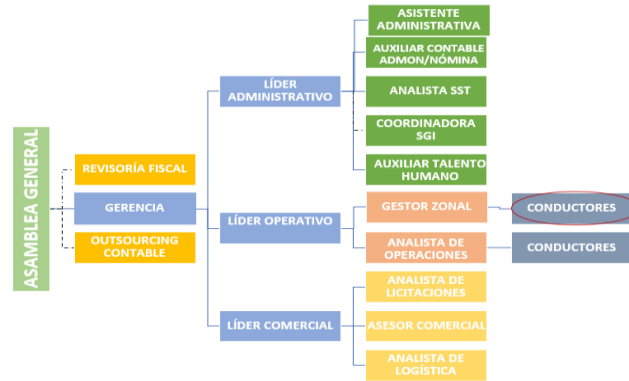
ASAMBLEA GENERAL

REVISORÍA FISCAL

GERENCIA

OUTSOURCING CONTABLE

LÍDER ADMINISTRATIVO

ASISTENTE ADMINISTRATIVA

AUXILIAR CONTABLE ADMON/NÓMINA

ANALISTA SST

COORDINADORA SGI

AUXILIAR TALENTO HUMANO

LÍDER OPERATIVO

GESTOR ZONAL

CONDUCTORES

ANALISTA DE OPERACIONES

CONDUCTORES

LÍDER COMERCIAL

ANALISTA DE LICITACIONES

ASESOR COMERCIAL

ANALISTA DE LOGÍSTICA